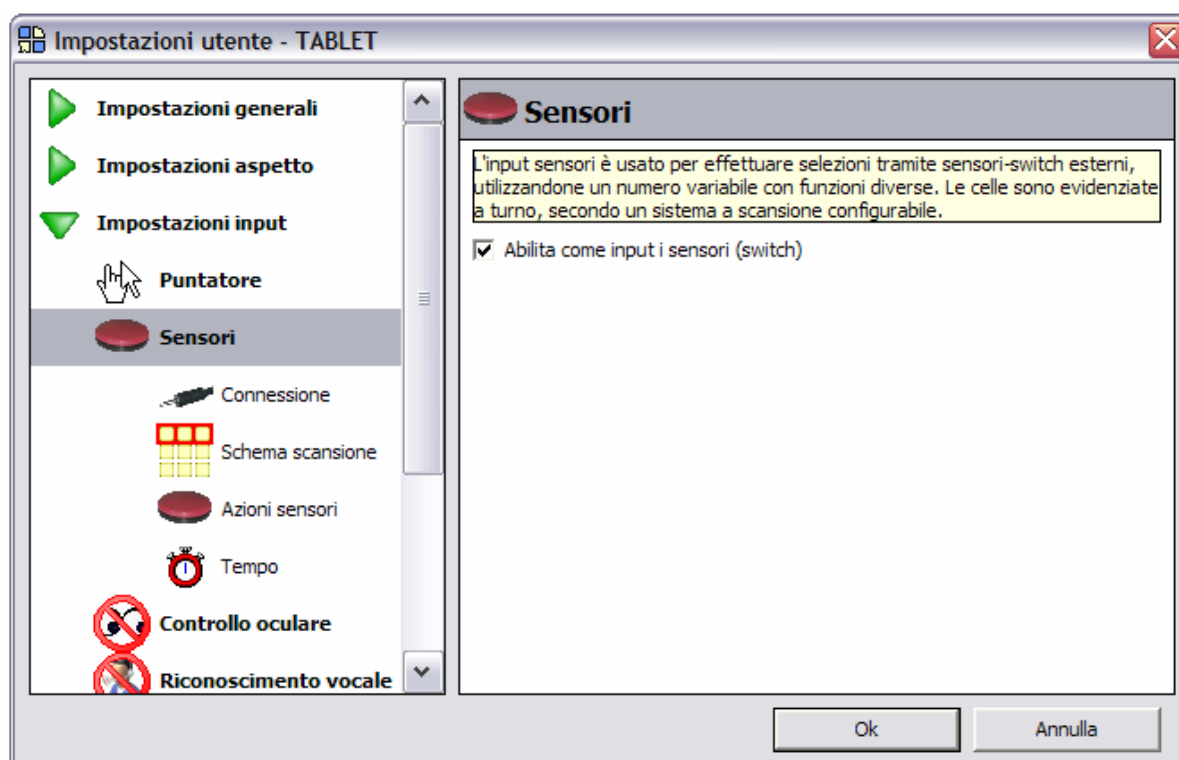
Impostazioni utente - TABLET

Impostazioni generali

Impostazioni aspetto

Impostazioni input

Puntatore

Sensori

Connessione

Schema scansione

Azioni sensori

Tempo

Controllo oculare

Riconoscimento vocale

Sensori

L'input sensori è usato per effettuare selezioni tramite sensori-switch esterni, utilizzandone un numero variabile con funzioni diverse. Le celle sono evidenziate a turno, secondo un sistema a scansione configurabile.

☑ Abilita come input i sensori (switch)

Ok

Annulla